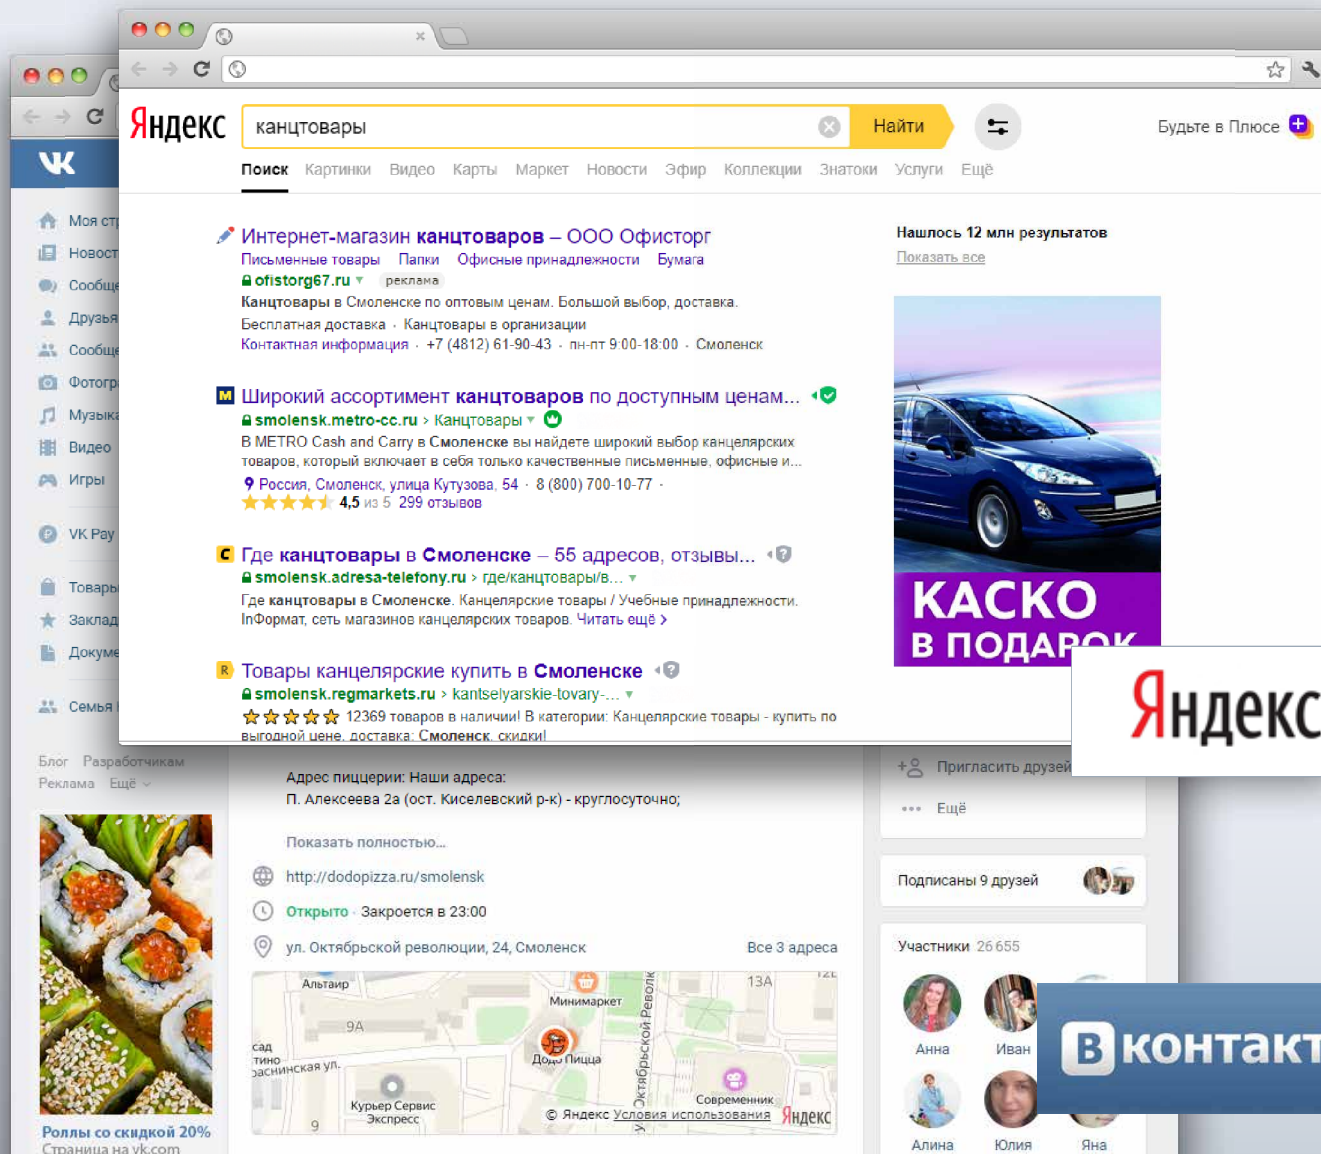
Яндекс

канцтовары

Найти

Будьте в Плюсе

Поиск Картинки Видео Карты Маркет Новости Эфир Коллекции Знатоки Услуги Ещё

Интернет-магазин канцтоваров – ООО Офисторг
Письменные товары Папки Офисные принадлежности Бумага
ofistorg67.ru реклама
Канцтовары в Смоленске по оптовым ценам. Большой выбор, доставка.
Бесплатная доставка · Канцтовары в организации
Контактная информация · +7 (4812) 61-90-43 · пн-пт 9:00-18:00 · Смоленск

Широкий ассортимент канцтоваров по доступным ценам...
smolensk.metro-cc.ru › Канцтовары
В METRO Cash and Carry в Смоленске вы найдете широкий выбор канцелярских товаров, который включает в себя только качественные письменные, офисные и...
Россия, Смоленск, улица Кутузова, 54 · 8 (800) 700-10-77 ·
4,5 из 5 299 отзывов

Где канцтовары в Смоленске – 55 адресов, отзывы...
smolensk.adresa-telefony.ru › где/канцтовары/в...
Где канцтовары в Смоленске. Канцелярские товары / Учебные принадлежности. InФормат, сеть магазинов канцелярских товаров. Читать ещё ›

Товары канцелярские купить в Смоленске
smolensk.regmarkets.ru › kantselyarskie-tovary-...
12369 товаров в наличии! В категории: Канцелярские товары - купить по выгодной цене, доставка: Смоленск, скидки!

Нашлось 12 млн результатов
Показать все

КАСКО В ПОДАРОК

Яндекс

Моя ст
Новост
Сообще
Друзья
Сообще
Фотогр
Музыка
Видео
Игры
VK Pay
Товары
Заклад
Докуме
Семья
Блог Разработчикам
Реклама Ещё

Роллы со скидкой 20%
Страница на vk.com

Адрес пиццерии: Наши адреса:
П. Алексеева 2а (ост. Киселевский р-к) - круглосуточно;

Показать полностью...
http://dodopizza.ru/smolensk
Открыто Закроется в 23:00
ул. Октябрьской революции, 24, Смоленск Все 3 адреса

Альтаир 13А Минимаркет 9А Додо Пицца Октябрьской Револ сад тино Сасинская ул. Курьер Сервис Экспресс Современник 9
© Яндекс Условия использования Яндекс

Пригласить друзей
Ещё
Подписаны 9 друзей
Участники 26 655
Анна Иван Алина Юлия Яна

ВКонтакт